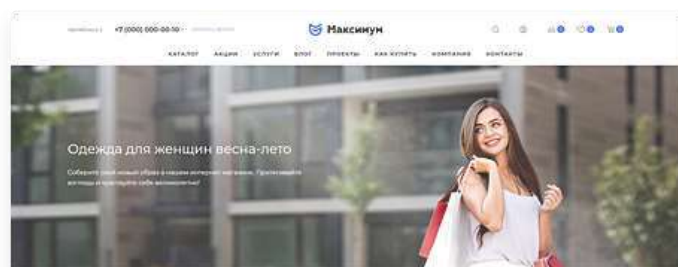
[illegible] +7 (000) 000-00-00 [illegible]

Максимум

КАТАЛОГ АКЦИИ УСЛУГИ БЛОГ ПРОЕКТЫ КАК КУПИТЬ КОМПАНИЯ КОНТАКТЫ

Одежда для женщин весна-лето

Соберите свой новый образ в нашем интернет магазине. Протестируйте выгоды и подарите себе возможности!